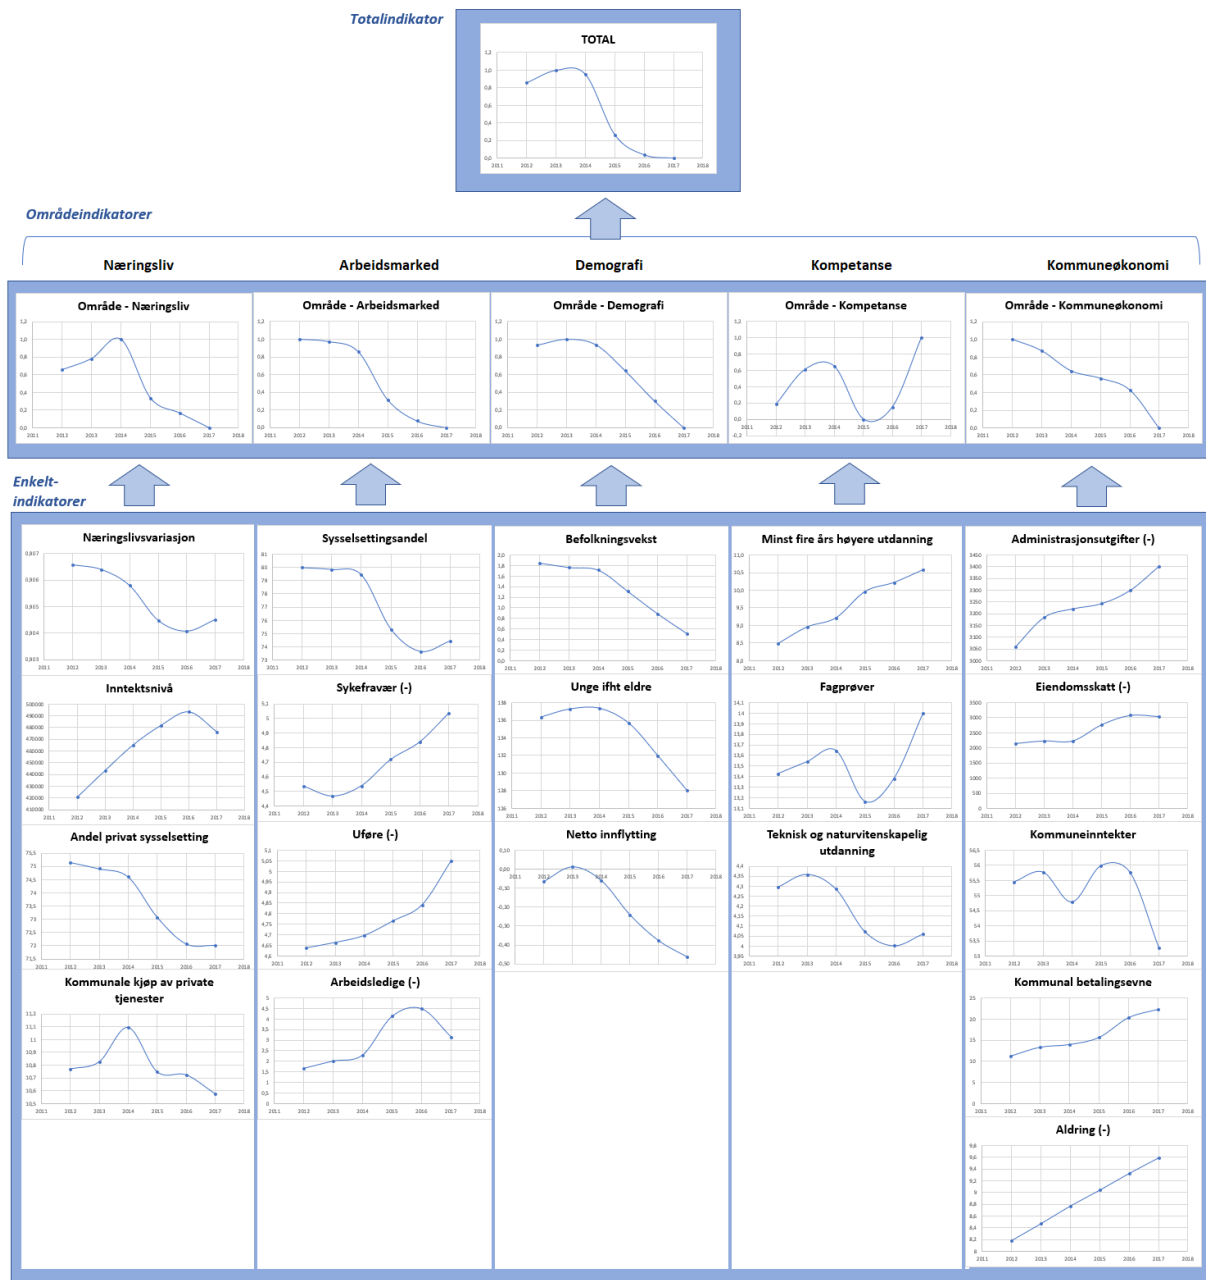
Totalindikator

TOTAL

1,2 1,0 0,8 0,6 0,4 0,2 0,0
2011 2012 2013 2014 2015 2016 2017 2018

Områdeindikatorer

Næringsliv

Arbeidsmarked

Demografi

Kompetanse

Kommuneøkonomi

Område - Næringsliv

Område - Arbeidsmarked

Område - Demografi

Område - Kompetanse

Område - Kommuneøkonomi

Enkelt-indikatorer

Næringslivsvariasjon

Sysselsettingsandel

Befolkningsvekst

Minst fire års høyere utdanning

Administrasjonsutgifter (-)

Inntektsnivå

Sykefravær (-)

Unge ifht eldre

Fagprøver

Eiendomsskatt (-)

Andel privat sysselsetting

Uføre (-)

Netto innflytting

Teknisk og naturvitenskapelig utdanning

Kommuneinntekter

Kommunale kjøp av private tjenester

Arbeidsledige (-)

Kommunal betalingsevne

Aldring (-)